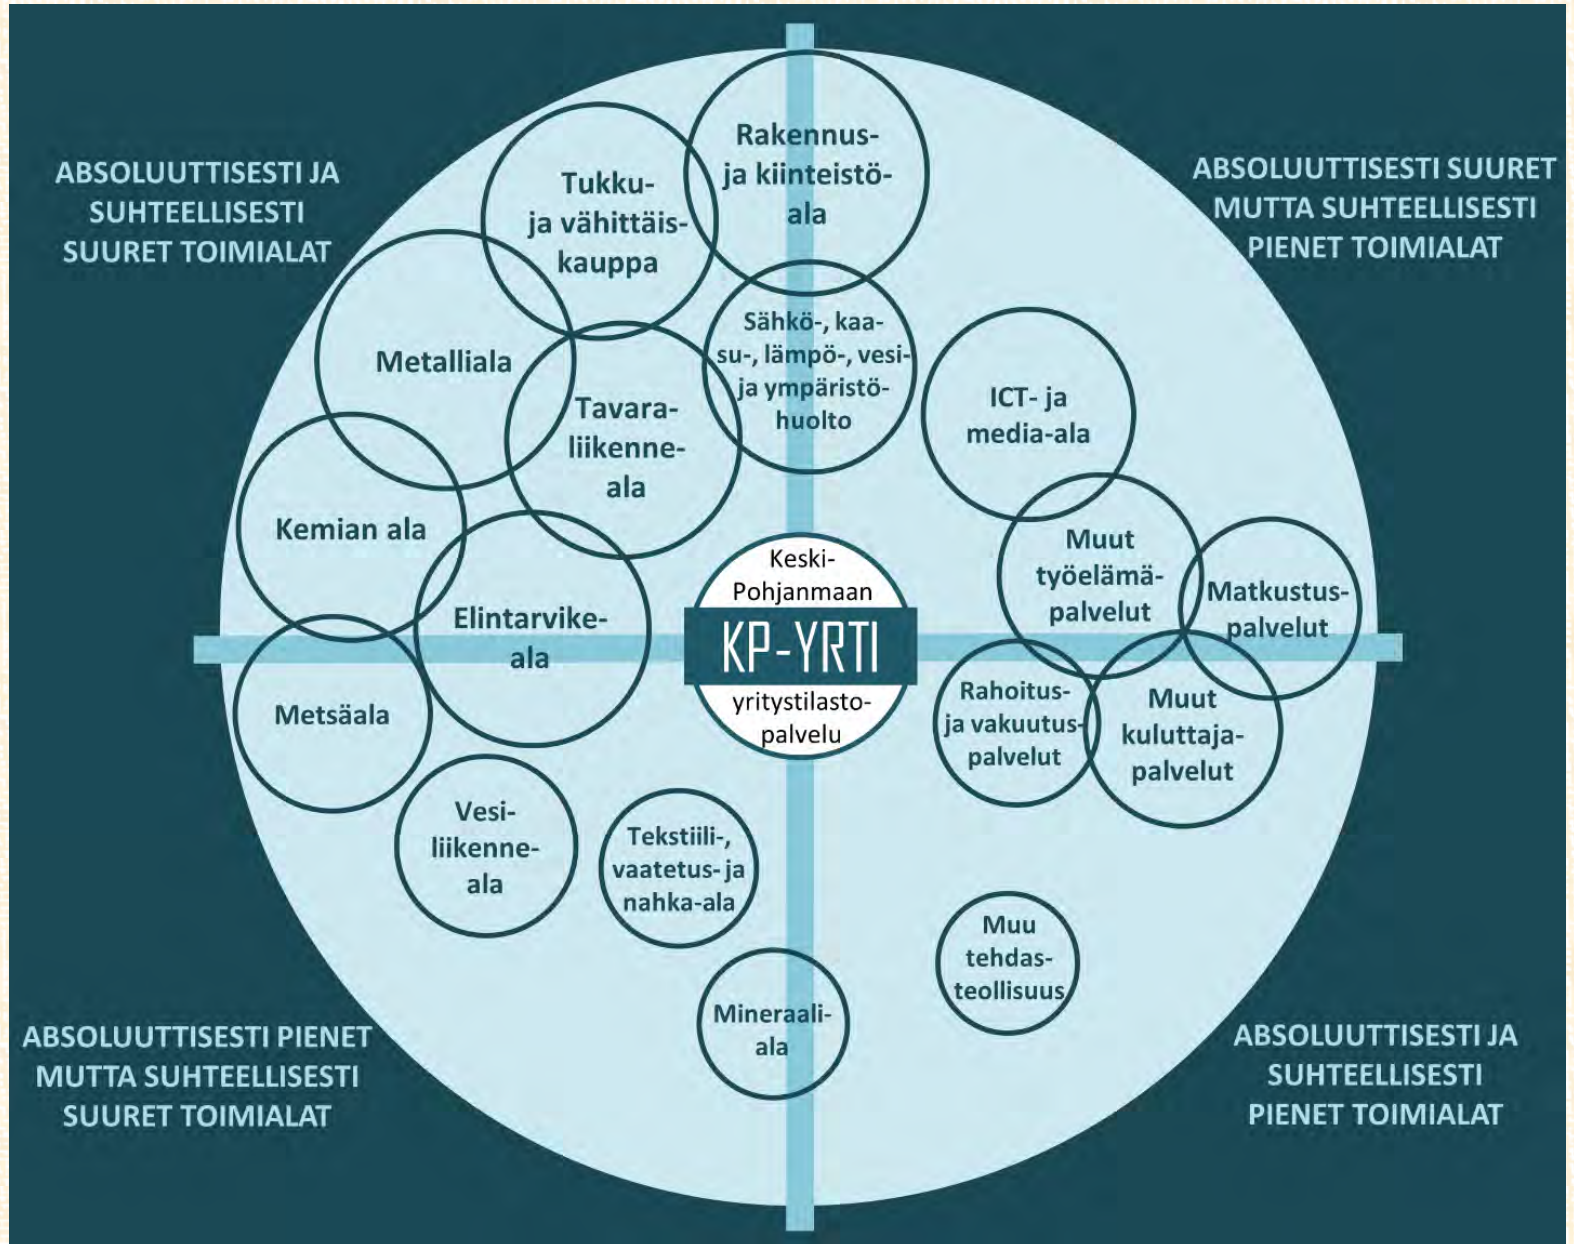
ABSOLUUTTISESTI JA SUHTEELLISESTI SUURET TOIMIALAT

ABSOLUUTTISESTI SUURET MUTTA SUHTEELLISESTI PIENET TOIMIALAT

Rakennus- ja kiinteistöala

Tukku- ja vähittäiskauppa

Sähkö-, kaasu-, lämpö-, vesi- ja ympäristöhuolto

Metalliala

Tavaraliikenneala

ICT- ja media-ala

Kemian ala

Muut työelämäpalvelut

Matkustuspalvelut

Keski-Pohjanmaan

KP-YRTI

yritystilastopalvelu

Elintarvikeala

Metsäala

Rahoitus- ja vakuutuspalvelut

Muut kuluttajapalvelut

Vesiliikenneala

Tekstiili-, vaatetus- ja nahka-ala

Muu tehdasteollisuus

Mineraaliala

ABSOLUUTTISESTI PIENET MUTTA SUHTEELLISESTI SUURET TOIMIALAT

ABSOLUUTTISESTI JA SUHTEELLISESTI PIENET TOIMIALAT